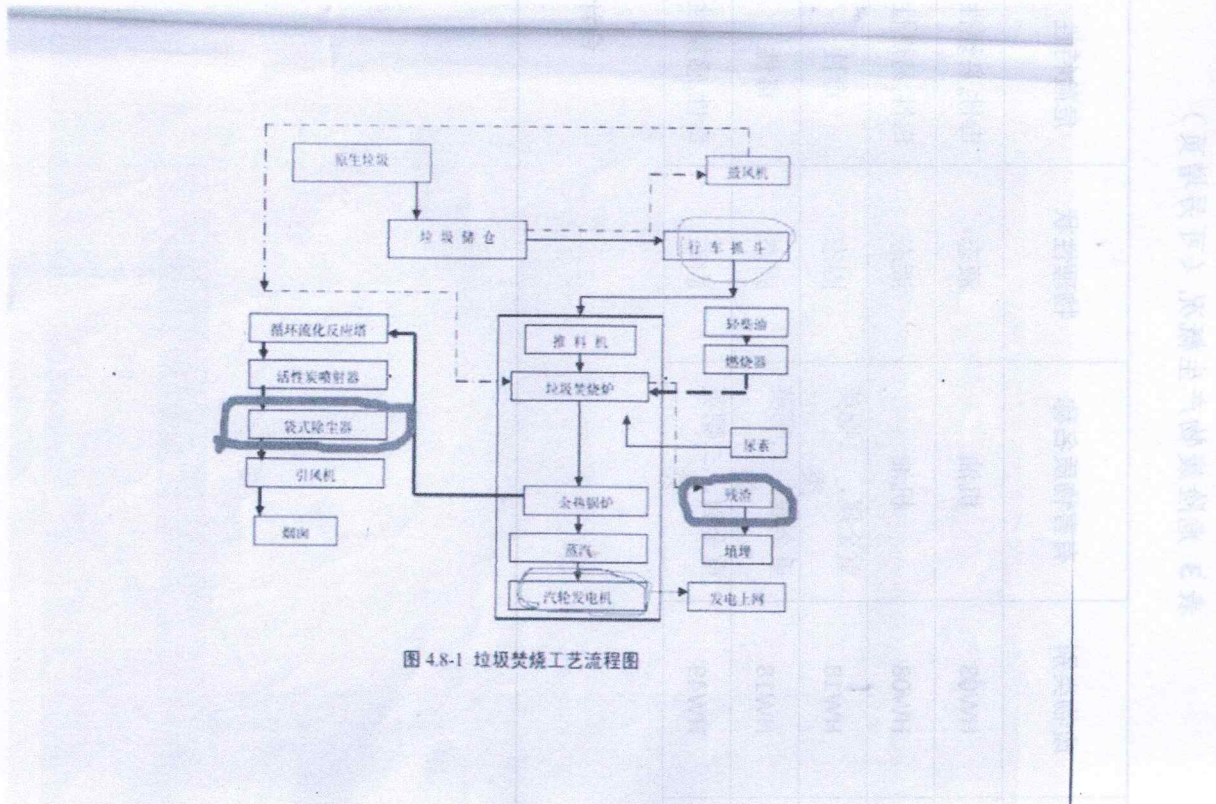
原生垃圾

送风机

垃圾储仓

行车抓斗

循环流化反应塔

推料机

轻柴油

活性炭喷射器

垃圾焚烧炉

燃烧器

袋式除尘器

尿素

引风机

余热锅炉

残渣

烟囱

蒸汽

填埋

汽轮发电机

发电上网

图 4.8-1 垃圾焚烧工艺流程图